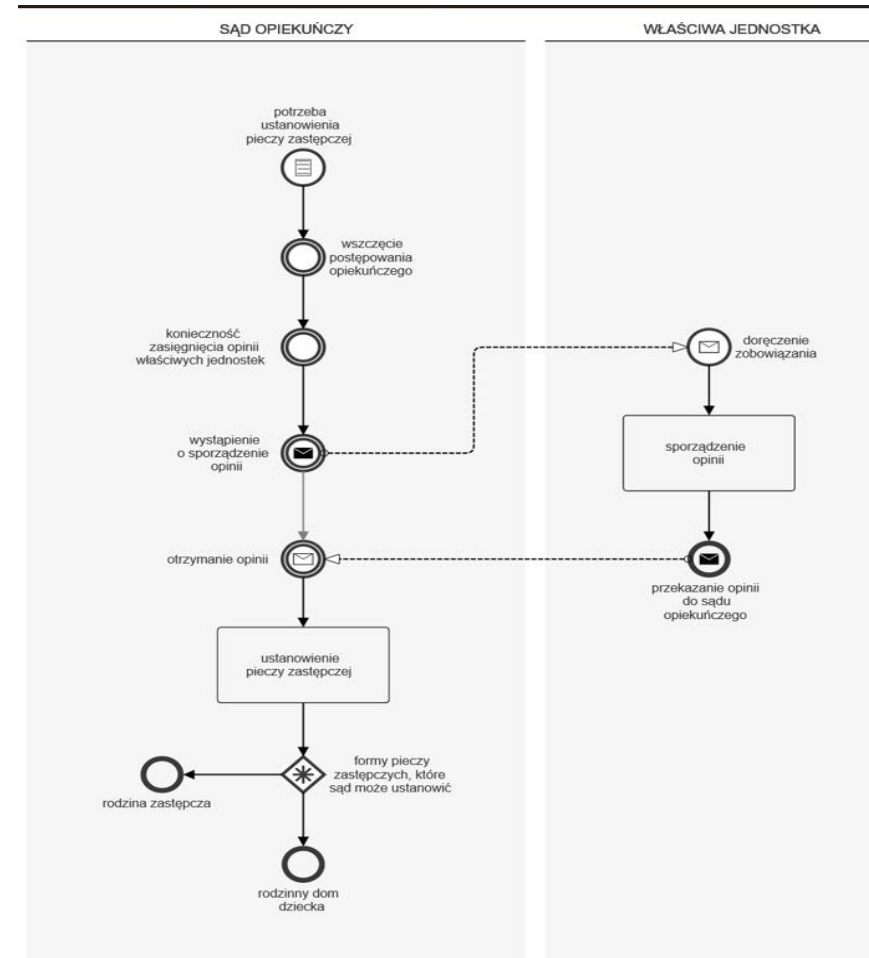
SĄD OPIEKUŃCZY

WŁAŚCIWA JEDNOSTKA

potrzeba ustanowienia pieczy zastępczej

wszczęcie postępowania opiekuńczego

konieczność zasięgnięcia opinii właściwych jednostek

doręczenie zobowiązania

wystąpienie o sporządzenie opinii

sporządzenie opinii

otrzymanie opinii

przekazanie opinii do sądu opiekuńczego

ustanowienie pieczy zastępczej

formy pieczy zastępczych, które sąd może ustanowić

rodzina zastępcza

rodzinny dom dziecka